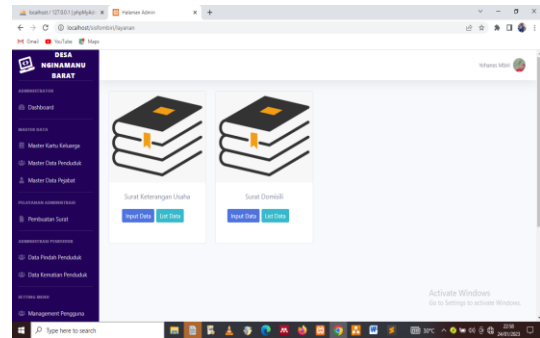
localhost / 127.0.0.1 / phpMyAdmin ×
Halaman Admin ×
+
localhost/ssiftombiri/layanan
Gmail YouTube Maps

DESA NGINAMANU BARAT

ADMINISTRATOR
Dashboard

MASTER DATA
Master Kartu Keluarga
Master Data Penduduk
Master Data Pegawai

PELAYANAN ADMINISTRASI
Pembuatan Surat

ADMINISTRASI PENDUDUK
Data Pindah Penduduk
Data Kematian Penduduk

SETTING MENU
Management Pengguna

Yohanes Mbiri

Surat Keterangan Usaha
Input Data
List Data

Surat Domisili
Input Data
List Data

Activate Windows
Go to Settings to activate Windows.

Type here to search
30°C
22:50
24/01/2023